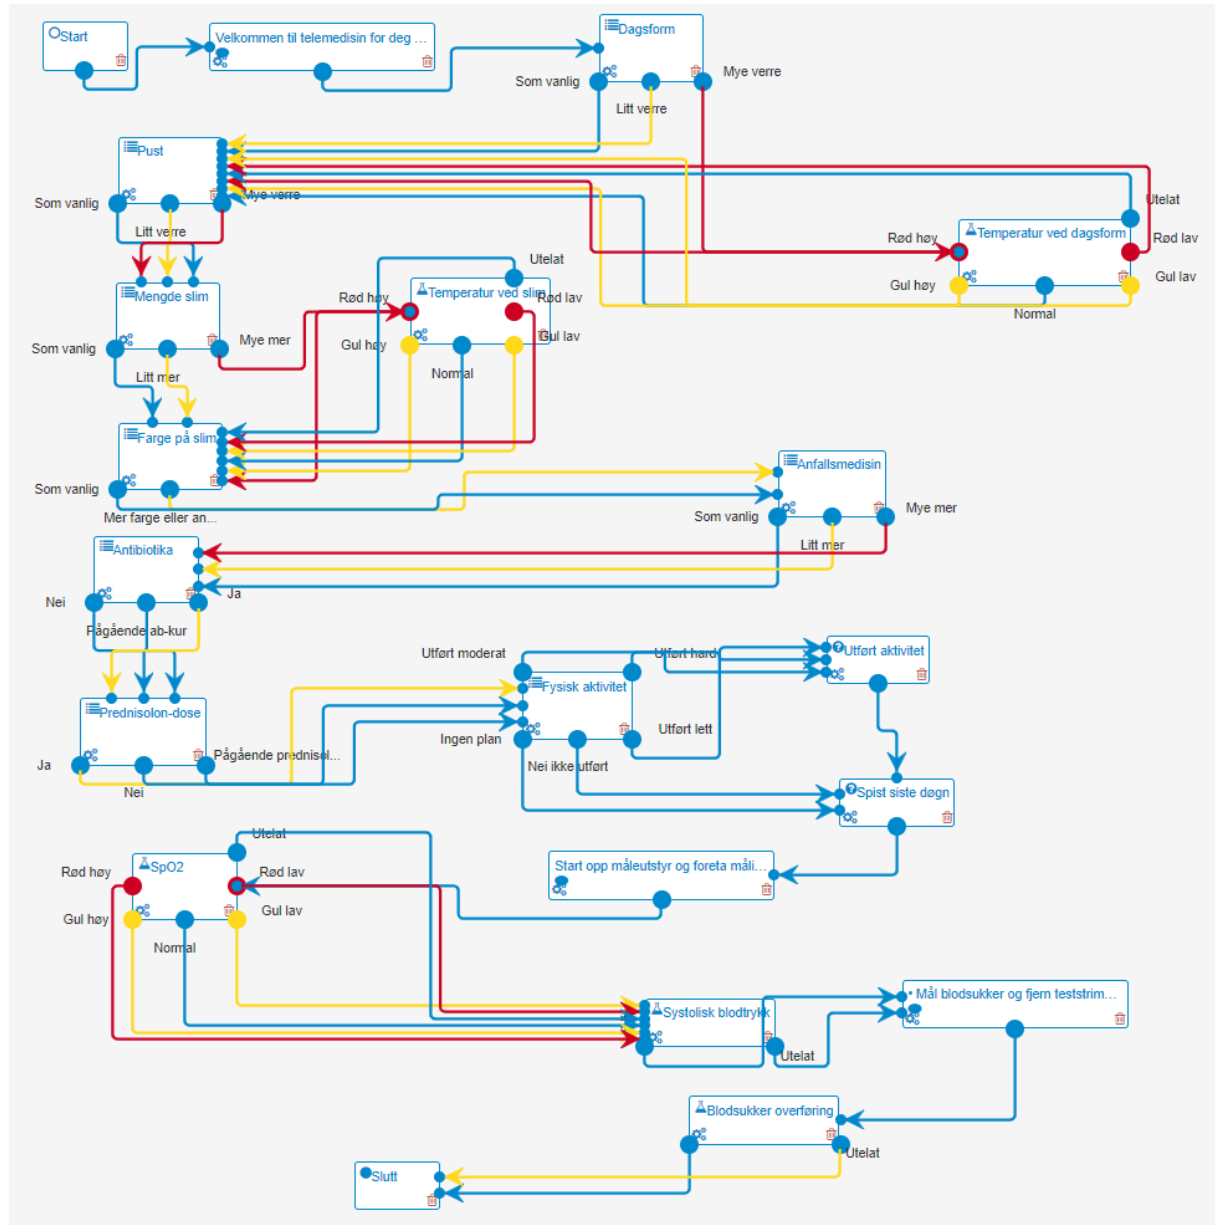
Start

Velkommen til telemedisin for deg ...

Dagsform
Som vanlig
Litt verre
Mye verre

Pust
Som vanlig
Litt verre
Mye verre

Utelat
Rød høy
Temperatur ved dagsform
Rød lav
Gul høy
Gul lav
Normal

Mengde slim
Som vanlig
Litt mer
Mye mer

Utelat
Rød høy
Temperatur ved slim
Rød lav
Gul høy
Gul lav
Normal

Farge på slim
Som vanlig
Mer farge eller an...

Anfallsmedisin
Som vanlig
Litt mer
Mye mer

Antibiotika
Nei
Pågående ab-kur
Ja

Utført moderat
Utført hard
Utført aktivitet
Fysisk aktivitet
Utført lett
Ingen plan
Nei ikke utført

Prednisolon-dose
Ja
Nei
Pågående prednisol...

Spist siste døgn

Utelat
SpO2
Rød høy
Rød lav
Gul høy
Gul lav
Normal

Start opp måleutstyr og foreta måli...

Systolisk blodtrykk
Utelat

Mål blodsukker og fjern teststrim...

Blodsukker overføring
Utelat

Slutt